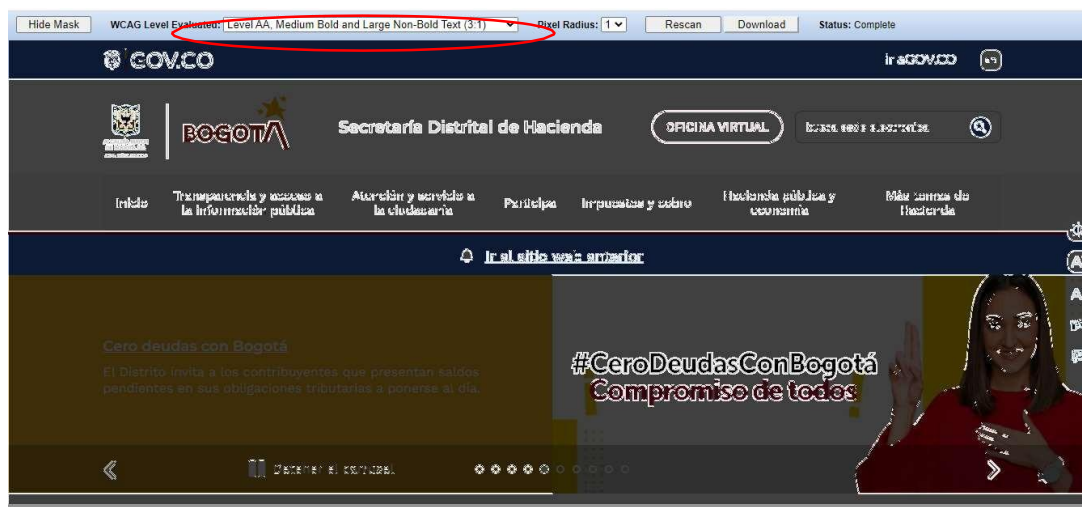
Hide Mask WCAG Level Evaluated: Level AA, Medium Bold and Large Non-Bold Text (3:1) Pixel Radius: 1 Rescan Download Status: Complete

GOV.CO

Ir a GOV.CO

BOGOTÁ

Secretaría Distrital de Hacienda

OFICINA VIRTUAL

Inicio

Transparencia y acceso a la información pública

Atención y servicio a la ciudadanía

Participa

Impuestos y cobro

Hacienda pública y economía

Más temas de Hacienda

Ir al sitio web anterior

Cero deudas con Bogotá

El Distrito invita a los contribuyentes que presentan saldos pendientes en sus obligaciones tributarias a ponerse al día.

#CeroDeudasConBogotá

Compromiso de todos

Detener el carrusel